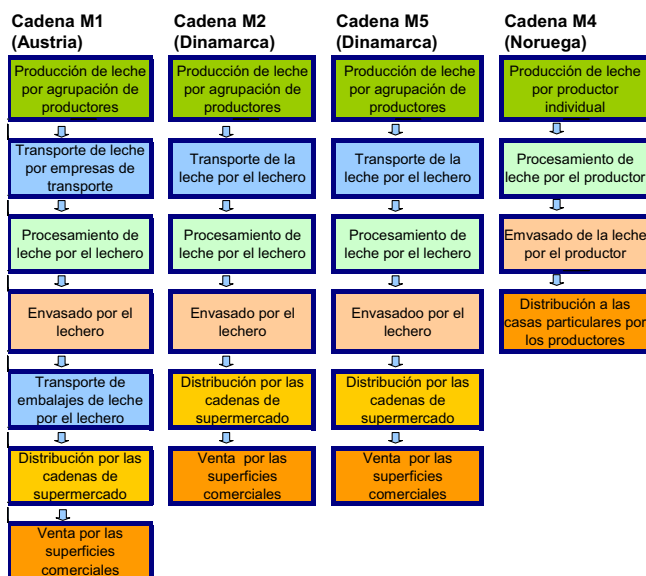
Cadena M1 (Austria)

Producción de leche por agrupación de productores

Transporte de leche por empresas de transporte

Procesamiento de leche por el lechero

Envasado por el lechero

Transporte de embalajes de leche por el lechero

Distribución por las cadenas de supermercado

Venta por las superficies comerciales

Cadena M2 (Dinamarca)

Producción de leche por agrupación de productores

Transporte de la leche por el lechero

Procesamiento de leche por el lechero

Envasado por el lechero

Distribución por las cadenas de supermercado

Venta por las superficies comerciales

Cadena M5 (Dinamarca)

Producción de leche por agrupación de productores

Transporte de la leche por el lechero

Procesamiento de leche por el lechero

Envasadoo por el lechero

Distribución por las cadenas de supermercado

Venta por las superficies comerciales

Cadena M4 (Noruega)

Producción de leche por productor individual

Procesamiento de leche por el productor

Envasado de la leche por el productor

Distribución a las casas particulares por los productores